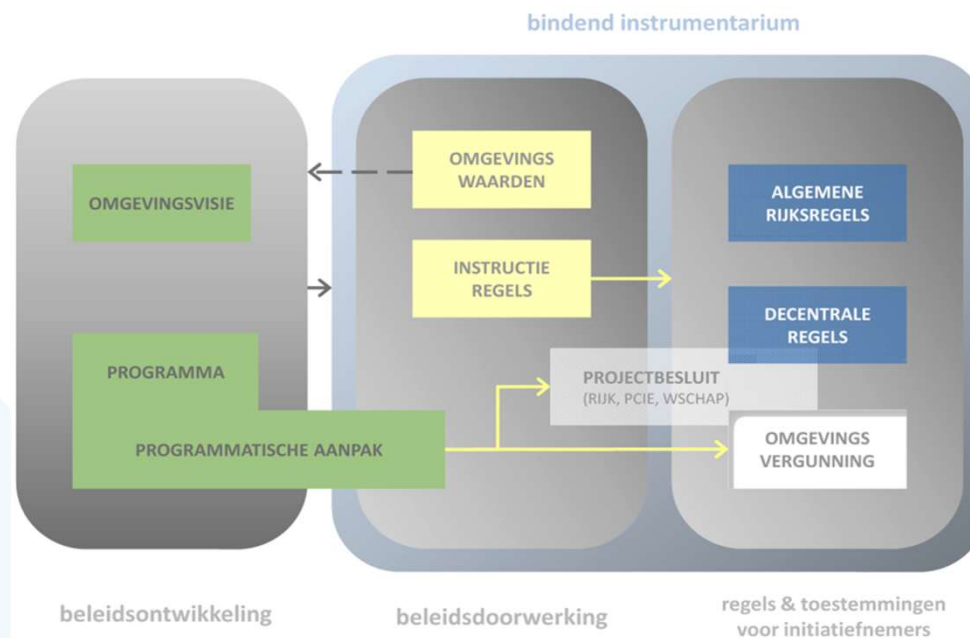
bindend instrumentarium

OMGEVINGSVISIE

OMGEVINGS WAARDEN

INSTRUCTIE REGELS

ALGEMENE RIJKSREGELS

DECENTRALE REGELS

PROGRAMMA

PROGRAMMATISCHE AANPAK

PROJECTBESLUIT (RIJK, PCIE, WSCHAP)

OMGEVINGS VERGUNNING

beleidsontwikkeling

beleidsdoorwerking

regels & toestemmingen voor initiatiefnemers